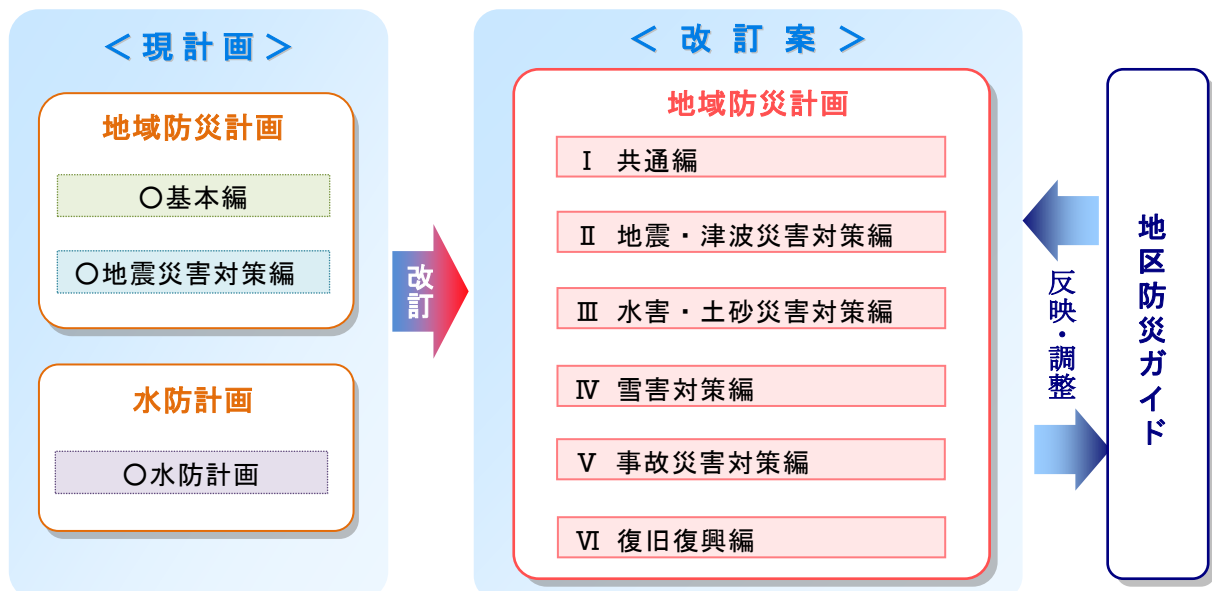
＜現計画＞

地域防災計画

○基本編

○地震災害対策編

水防計画

○水防計画

改訂

＜改訂案＞

地域防災計画

Ⅰ 共通編

Ⅱ 地震・津波災害対策編

Ⅲ 水害・土砂災害対策編

Ⅳ 雪害対策編

Ⅴ 事故災害対策編

Ⅵ 復旧復興編

反映・調整

地区防災ガイド